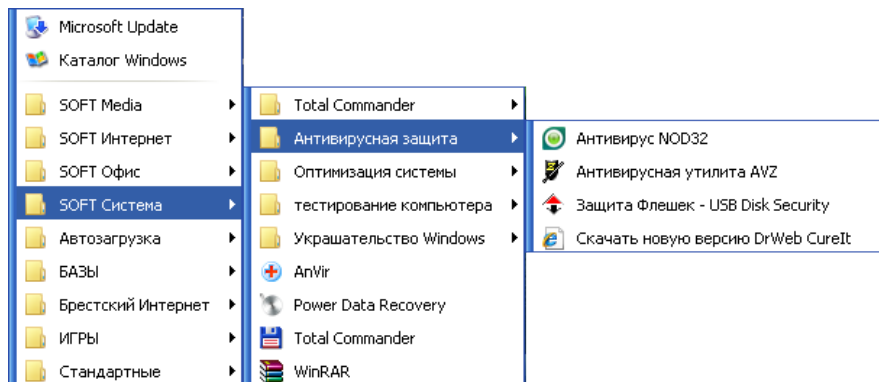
Microsoft Update
Каталог Windows
SOFT Media
SOFT Интернет
SOFT Офис
SOFT Система
Автозагрузка
БАЗЫ
Брестский Интернет
ИГРЫ
Стандартные

Total Commander
Антивирусная защита
Оптимизация системы
тестирование компьютера
Украшательство Windows
AnVir
Power Data Recovery
Total Commander
WinRAR

Антивирус NOD32
Антивирусная утилита AVZ
Защита Флешек - USB Disk Security
Скачать новую версию DrWeb CureIt